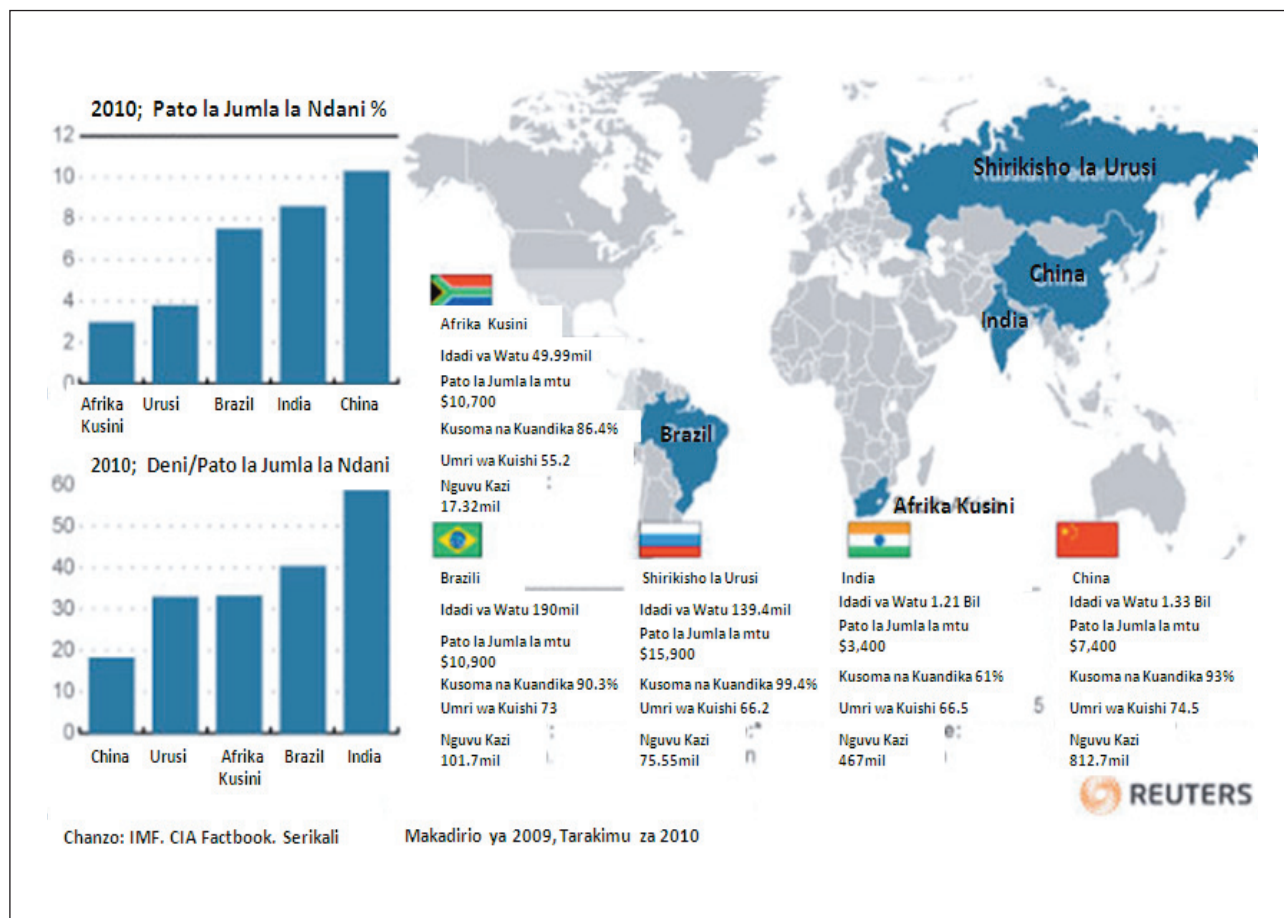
2010; Pato la Jumla la Ndani %

12
10
8
6
4
2
0

Afrika Kusini
Urusi
Brazil
India
China

2010; Deni/Pato la Jumla la Ndani

60
50
40
30
20
10
0

China
Urusi
Afrika Kusini
Brazil
India

Shirikisho la Urusi
China
India
Brazil
Afrika Kusini

Afrika Kusini
Idadi ya Watu 49.99mil
Pato la Jumla la mtu $10,700
Kusoma na Kuandika 86.4%
Umri wa Kuishi 55.2
Nguvu Kazi 17.32mil

Brazili
Idadi ya Watu 190mil
Pato la Jumla la mtu $10,900
Kusoma na Kuandika 90.3%
Umri wa Kuishi 73
Nguvu Kazi 101.7mil

Shirikisho la Urusi
Idadi ya Watu 139.4mil
Pato la Jumla la mtu $15,900
Kusoma na Kuandika 99.4%
Umri wa Kuishi 66.2
Nguvu Kazi 75.55mil

India
Idadi ya Watu 1.21 Bil
Pato la Jumla la mtu $3,400
Kusoma na Kuandika 61%
Umri wa Kuishi 66.5
Nguvu Kazi 467mil

China
Idadi ya Watu 1.33 Bil
Pato la Jumla la mtu $7,400
Kusoma na Kuandika 93%
Umri wa Kuishi 74.5
Nguvu Kazi 812.7mil

REUTERS

Chanzo: IMF. CIA Factbook. Serikali
Makadirio ya 2009, Tarakimu za 2010